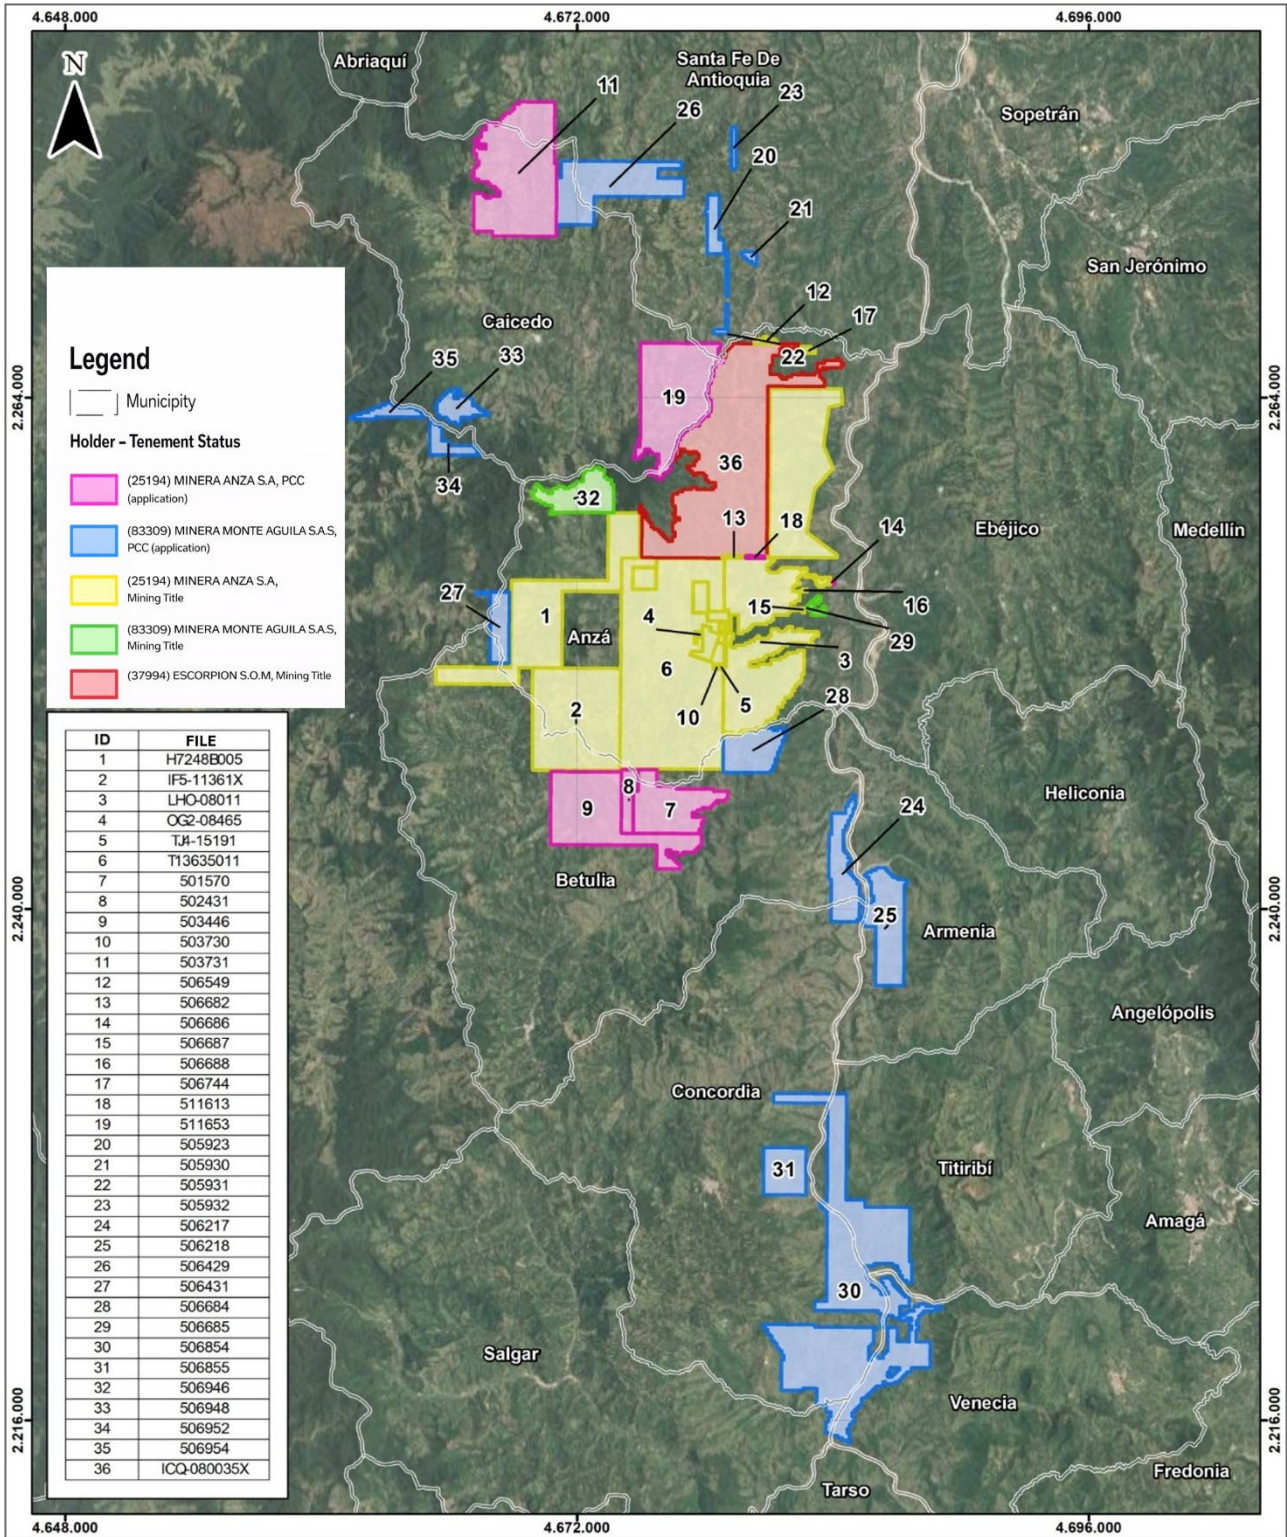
4.648.000
4.672.000
4.696.000

N

Abriaquí
Santa Fe De Antioquia
Sopetrán
San Jerónimo
Caicedo
Ebéjico
Medellín
Anzá
Heliconia
Betulia
Armenia
Angelópolis
Concordia
Titiribí
Amagá
Salgar
Venecia
Fredonia
Tarso

11 26 23 20 21 12 17 22 35 33 19 34 36 32 13 18 14 27 1 4 15 16 29 3 6 5 10 2 28 9 8 7 24 25 31 30

2.264.000
2.240.000
2.216.000

Legend
Municipality
Holder – Tenement Status
(25194) MINERA ANZA S.A, PCC (application)
(83309) MINERA MONTE AGUILA S.A.S, PCC (application)
(25194) MINERA ANZA S.A, Mining Title
(83309) MINERA MONTE AGUILA S.A.S, Mining Title
(37994) ESCORPION S.O.M, Mining Title

| ID | FILE |
|---|---|
| 1 | H7248B005 |
| 2 | IF5-11361X |
| 3 | LHO-08011 |
| 4 | OG2-08465 |
| 5 | TJ4-15191 |
| 6 | T13635011 |
| 7 | 501570 |
| 8 | 502431 |
| 9 | 503446 |
| 10 | 503730 |
| 11 | 503731 |
| 12 | 506549 |
| 13 | 506682 |
| 14 | 506686 |
| 15 | 506687 |
| 16 | 506688 |
| 17 | 506744 |
| 18 | 511613 |
| 19 | 511653 |
| 20 | 505923 |
| 21 | 505930 |
| 22 | 505931 |
| 23 | 505932 |
| 24 | 506217 |
| 25 | 506218 |
| 26 | 506429 |
| 27 | 506431 |
| 28 | 506684 |
| 29 | 506685 |
| 30 | 506854 |
| 31 | 506855 |
| 32 | 506946 |
| 33 | 506948 |
| 34 | 506952 |
| 35 | 506954 |
| 36 | ICQ-080035X |